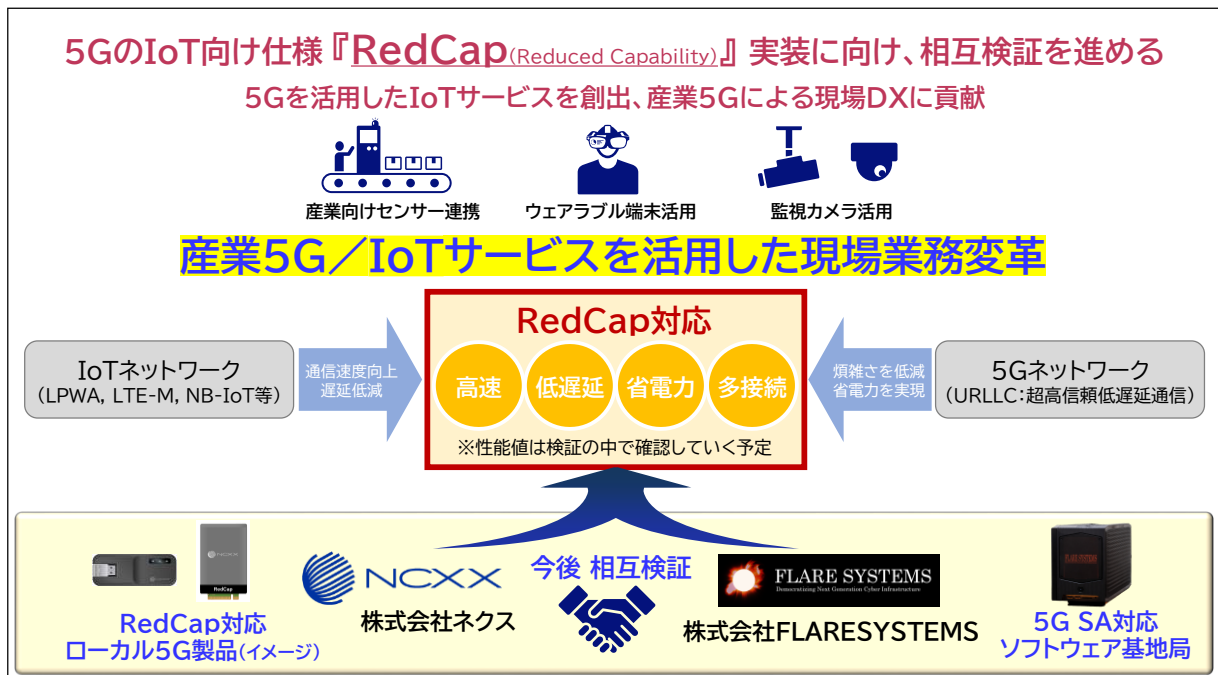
5GのIoT向け仕様『RedCap(Reduced Capability)』実装に向け、相互検証を進める

5Gを活用したIoTサービスを創出、産業5Gによる現場DXに貢献

産業向けセンサー連携

ウェアラブル端末活用

監視カメラ活用

産業5G／IoTサービスを活用した現場業務変革

IoTネットワーク
（LPWA, LTE-M, NB-IoT等）

通信速度向上
遅延低減

RedCap対応

高速　低遅延　省電力　多接続

※性能値は検証の中で確認していく予定

煩雑さを低減
省電力を実現

5Gネットワーク
（URLLC：超高信頼低遅延通信）

NCXX

RedCap

RedCap対応
ローカル5G製品(イメージ)

NCXX

株式会社ネクス

今後 相互検証

FLARE SYSTEMS
Democratizing Next Generation Cyber Infrastructure

株式会社FLARESYSTEMS

5G SA対応
ソフトウェア基地局